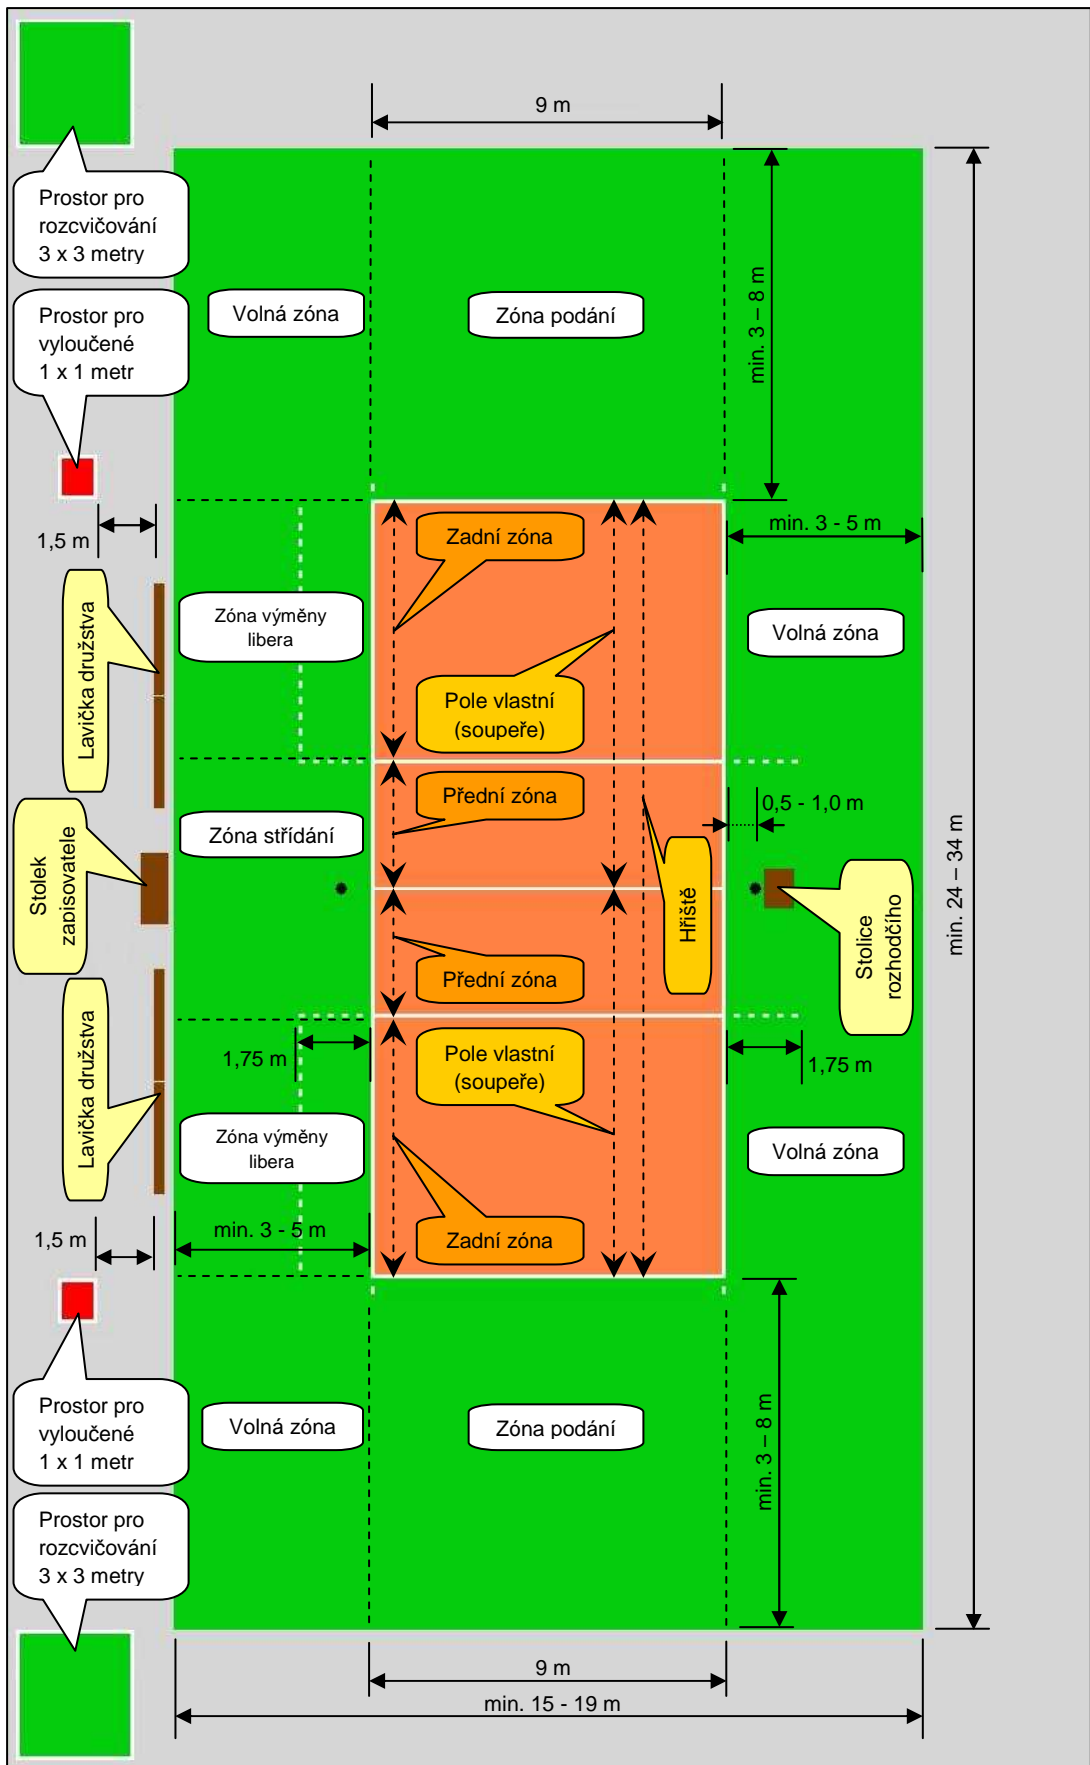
9 m

Prostor pro rozcvičování 3 x 3 metry

Prostor pro vyloučené 1 x 1 metr

Volná zóna

Zóna podání

min. 3 – 8 m

1,5 m

min. 3 - 5 m

Zadní zóna

Lavička družstva

Zóna výměny libera

Volná zóna

Pole vlastní (soupeře)

Přední zóna

0,5 - 1,0 m

Stolek zabisovatele

Zóna střídání

Hřiště

Stolice rozhodčího

min. 24 – 34 m

Přední zóna

1,75 m

1,75 m

Pole vlastní (soupeře)

Lavička družstva

Zóna výměny libera

Volná zóna

1,5 m

min. 3 - 5 m

Zadní zóna

Prostor pro vyloučené 1 x 1 metr

Volná zóna

Zóna podání

min. 3 – 8 m

Prostor pro rozcvičování 3 x 3 metry

9 m

min. 15 - 19 m